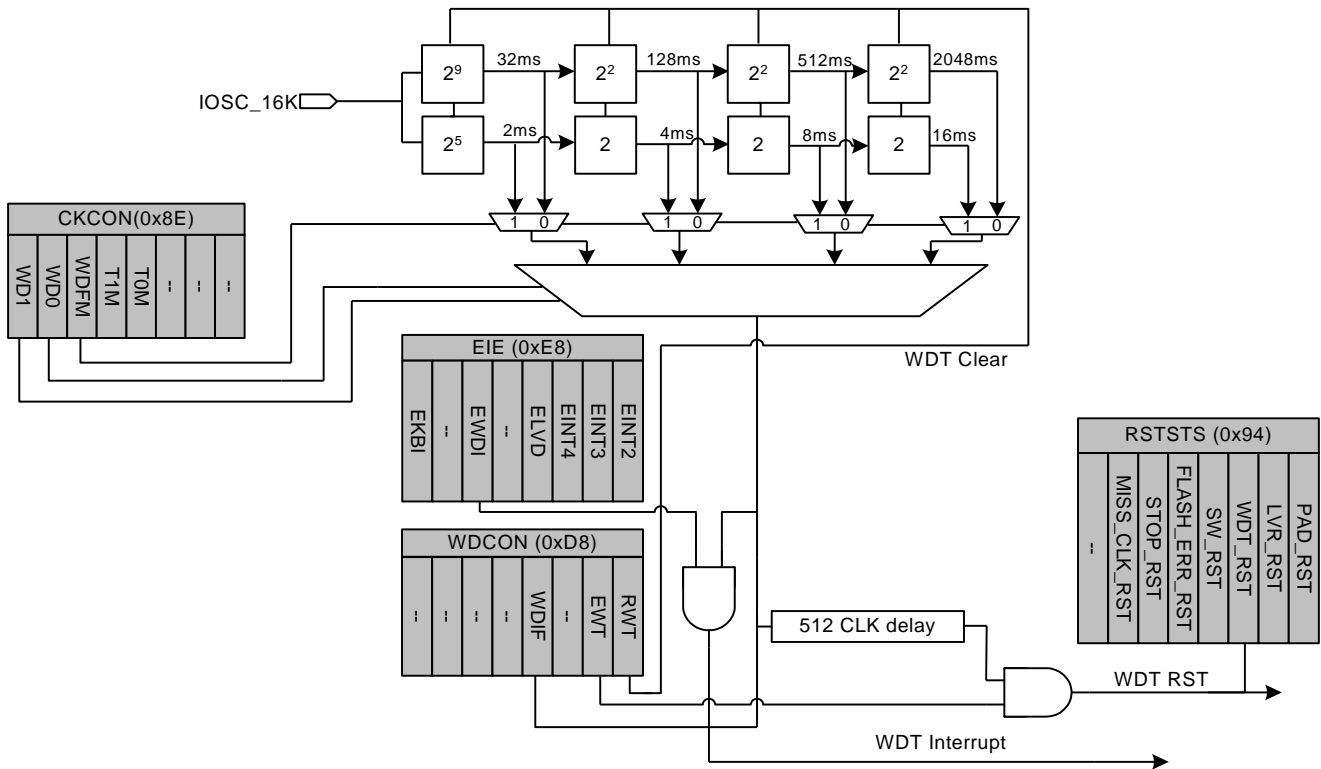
IOSC_16K

$2^9$
32ms
$2^2$
128ms
$2^2$
512ms
$2^2$
2048ms

$2^5$
2ms
2
4ms
2
8ms
2
16ms

1 0
1 0
1 0
1 0

CKCON(0x8E)
WD1
WD0
WDFM
T1M
T0M
-
-
-

WDT Clear

EIE (0xE8)
EKBI
-
EWDI
-
ELVD
EINT4
EINT3
EINT2

RSTSTS (0x94)
-
MISS_CLK_RST
STOP_RST
FLASH_ERR_RST
SW_RST
WDT_RST
LVR_RST
PAD_RST

WDCON (0xD8)
-
-
-
-
WDIF
-
EWT
RWT

512 CLK delay

WDT RST

WDT Interrupt